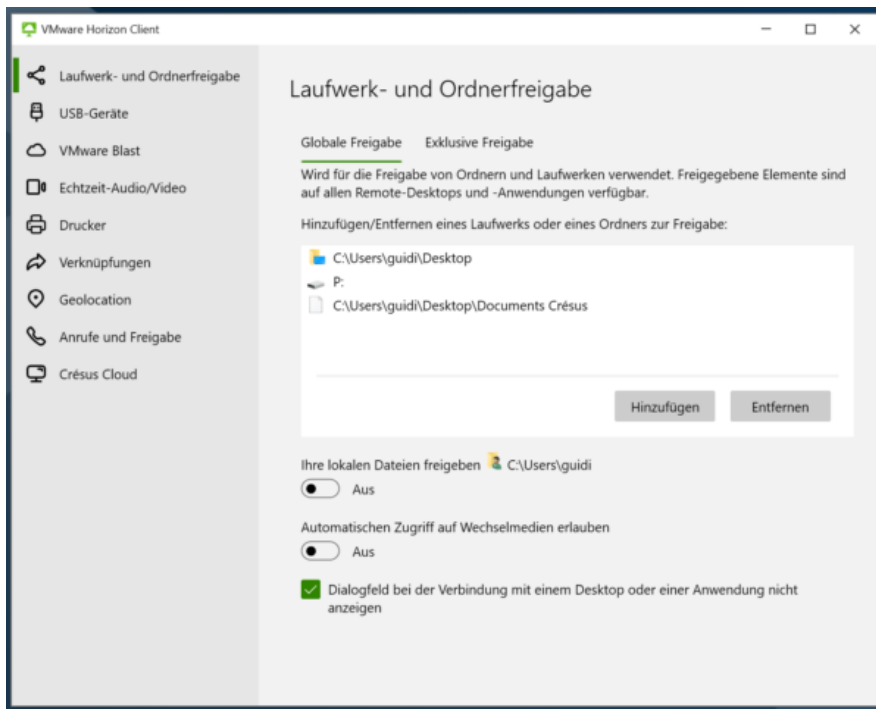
VMware Horizon Client

Laufwerk- und Ordnerfreigabe
USB-Geräte
VMware Blast
Echtzeit-Audio/Video
Drucker
Verknüpfungen
Geolocation
Anrufe und Freigabe
Crésus Cloud

Laufwerk- und Ordnerfreigabe

Globale Freigabe
Exklusive Freigabe

Wird für die Freigabe von Ordnern und Laufwerken verwendet. Freigegebene Elemente sind auf allen Remote-Desktops und -Anwendungen verfügbar.

Hinzufügen/Entfernen eines Laufwerks oder eines Ordners zur Freigabe:

C:\Users\guidi\Desktop
P:
C:\Users\guidi\Desktop\Documents Crésus

Hinzufügen
Entfernen

Ihre lokalen Dateien freigeben C:\Users\guidi
Aus

Automatischen Zugriff auf Wechselmedien erlauben
Aus

Dialogfeld bei der Verbindung mit einem Desktop oder einer Anwendung nicht anzeigen